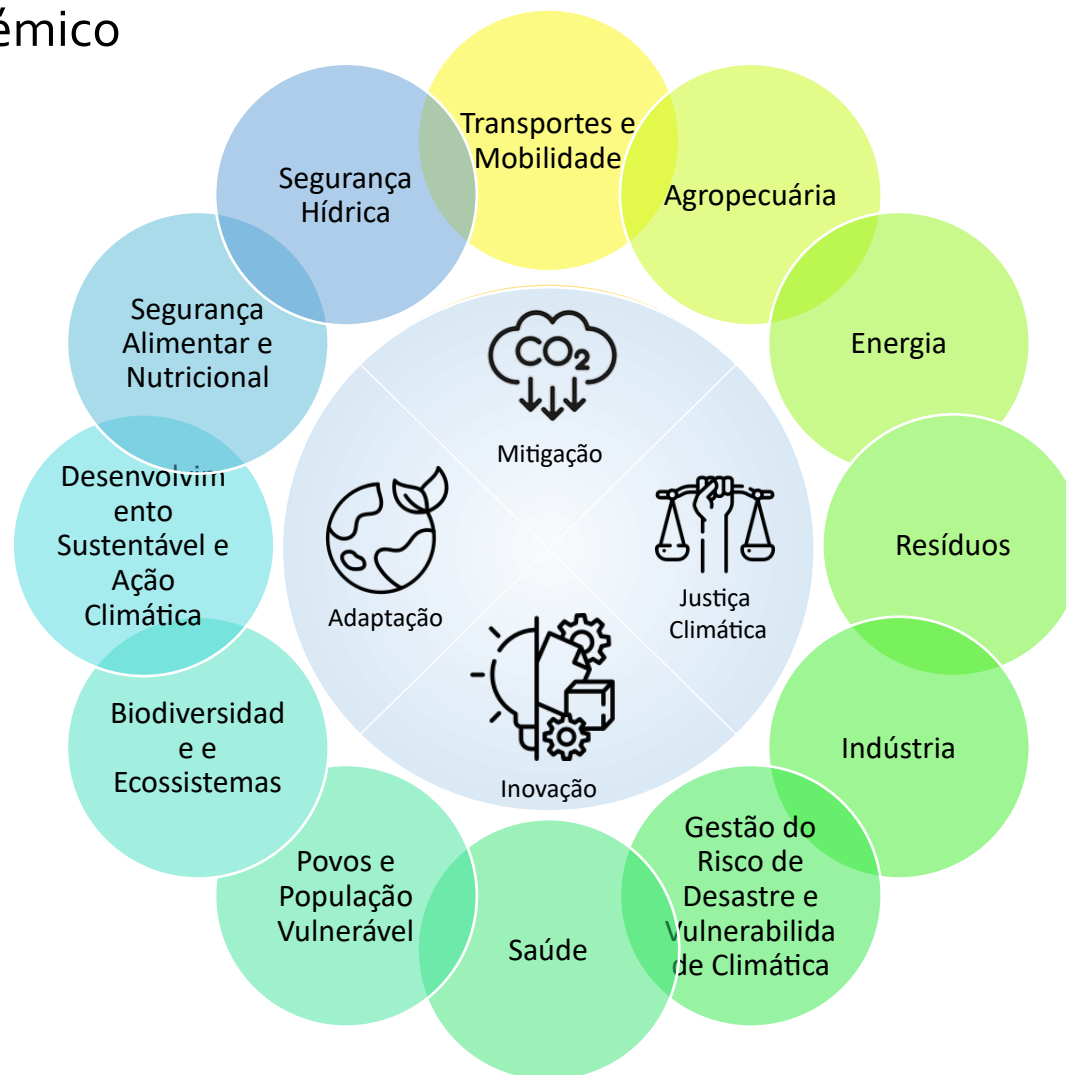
émico

Transportes e Mobilidade

Agropecuária

Energia

Resíduos

Indústria

Gestão do Risco de Desastre e Vulnerabilidade Climática

Saúde

Povos e População Vulnerável

Biodiversidade e Ecossistemas

Desenvolvimento Sustentável e Ação Climática

Segurança Alimentar e Nutricional

Segurança Hídrica

$CO_2$

Mitigação

Justiça Climática

Inovação

Adaptação